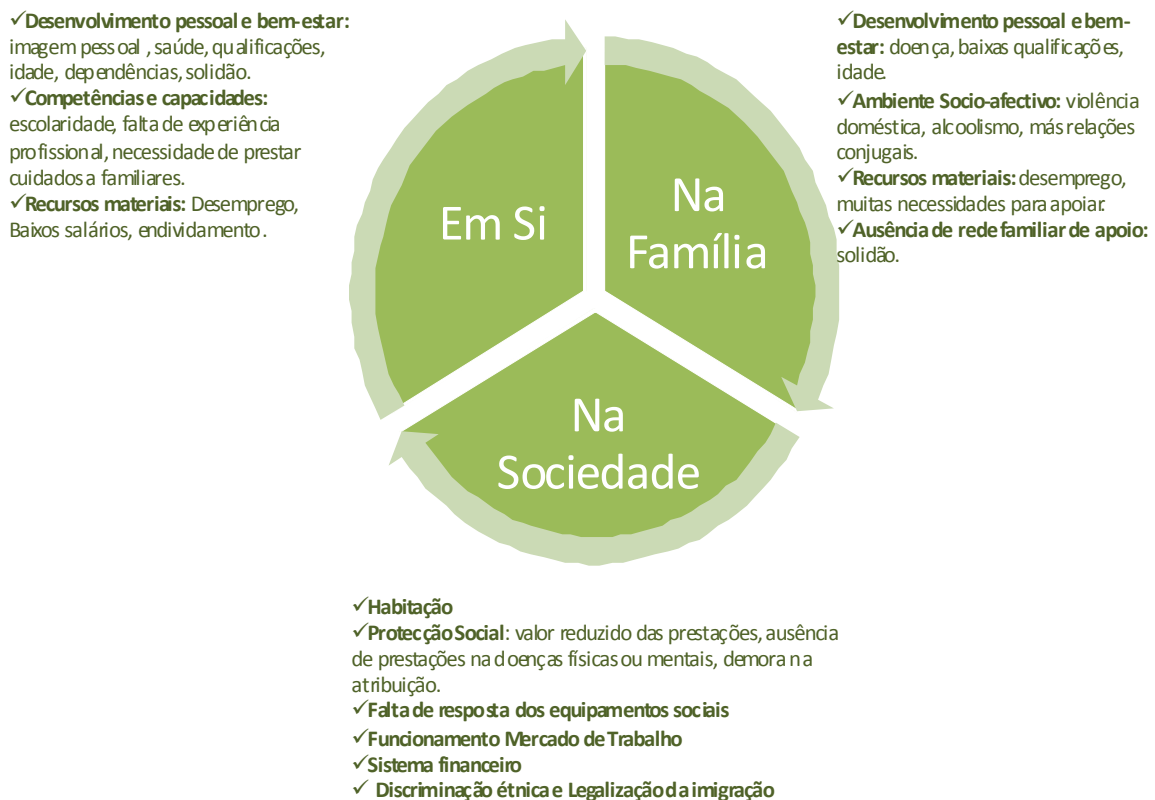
✓Desenvolvimento pessoal e bem-estar: imagem pessoal , saúde, qualificações, idade, dependências, solidão.
✓Competências e capacidades: escolaridade, falta de experiência profissional, necessidade de prestar cuidados a familiares.
✓Recursos materiais: Desemprego, Baixos salários, endividamento.

✓Desenvolvimento pessoal e bem-estar: doença, baixas qualificações, idade.
✓Ambiente Socio-afectivo: violência doméstica, alcoolismo, más relações conjugais.
✓Recursos materiais: desemprego, muitas necessidades para apoiar.
✓Ausência de rede familiar de apoio: solidão.

Em Si

Na Família

Na Sociedade

✓Habitação
✓Protecção Social: valor reduzido das prestações, ausência de prestações na doenças físicas ou mentais, demora na atribuição.
✓Falta de resposta dos equipamentos sociais
✓Funcionamento Mercado de Trabalho
✓Sistema financeiro
✓ Discriminação étnica e Legalização da imigração